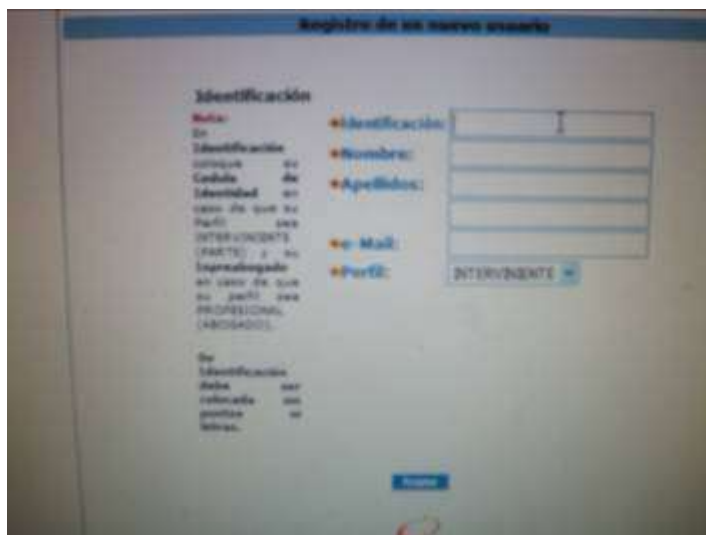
Registro de un nuevo usuario

Identificación

Nota:
En Identificación coloque su Cedula de Identidad en caso de que su Perfil sea INTERVINIENTE (PARTE) y su Inpreabogado en caso de que su perfil sea PROFESIONAL (ABOGADO).

Su Identificación debe ser colocada sin puntos ni letras.

*Identificación:
*Nombre:
*Apellidos:
*e-Mail:
*Perfil: INTERVINIENTE

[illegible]